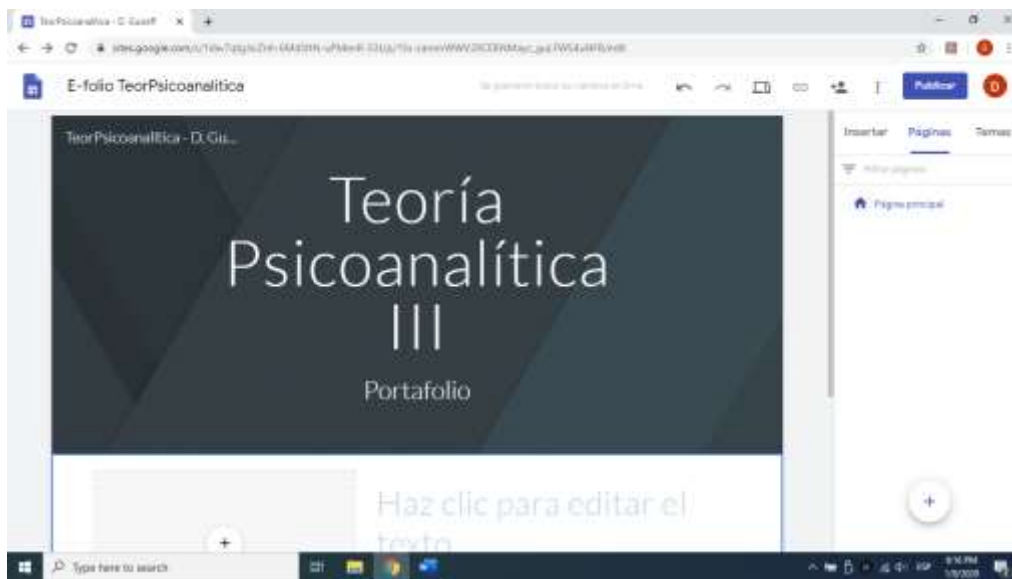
TeorPsicoanalitica - D. Guerr ×

sites.google.com/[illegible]

E-folio TeorPsicoanalitica

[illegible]

Publicar

TeorPsicoanalitica - D. Gu...

Teoría Psicoanalítica III

Portafolio

Haz clic para editar el texto

Insertar Páginas Temas

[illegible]

Página principal

Type here to search

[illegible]